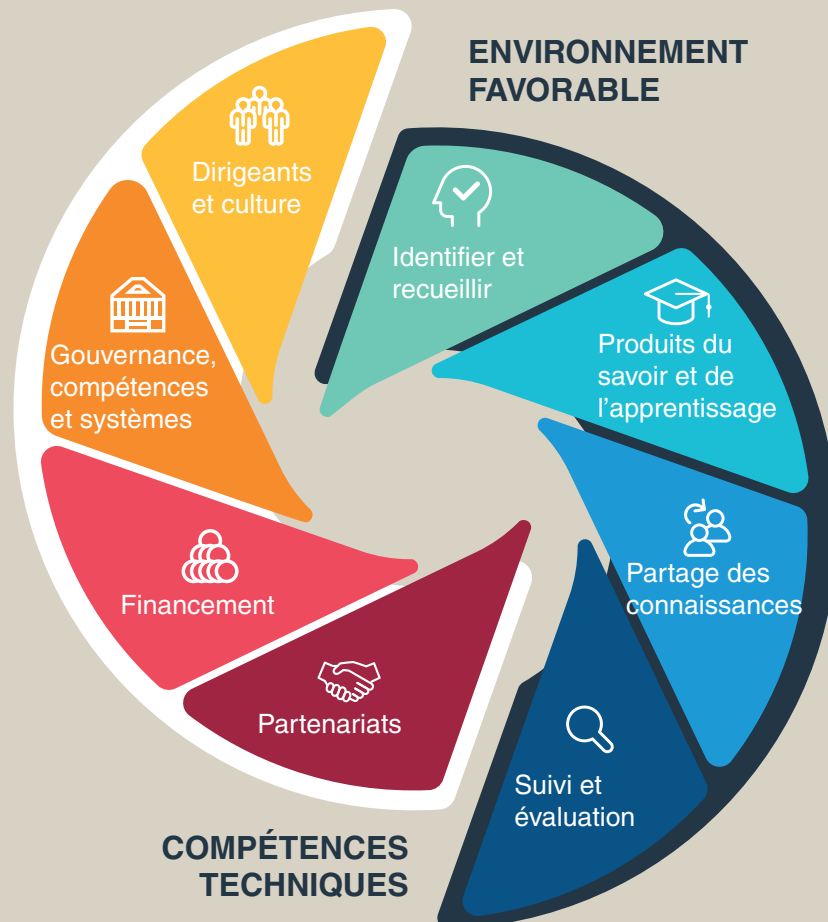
ENVIRONNEMENT FAVORABLE

Dirigeants et culture

Gouvernance, compétences et systèmes

Financement

Partenariats

Identifier et recueillir

Produits du savoir et de l'apprentissage

Partage des connaissances

Suivi et évaluation

COMPÉTENCES TECHNIQUES